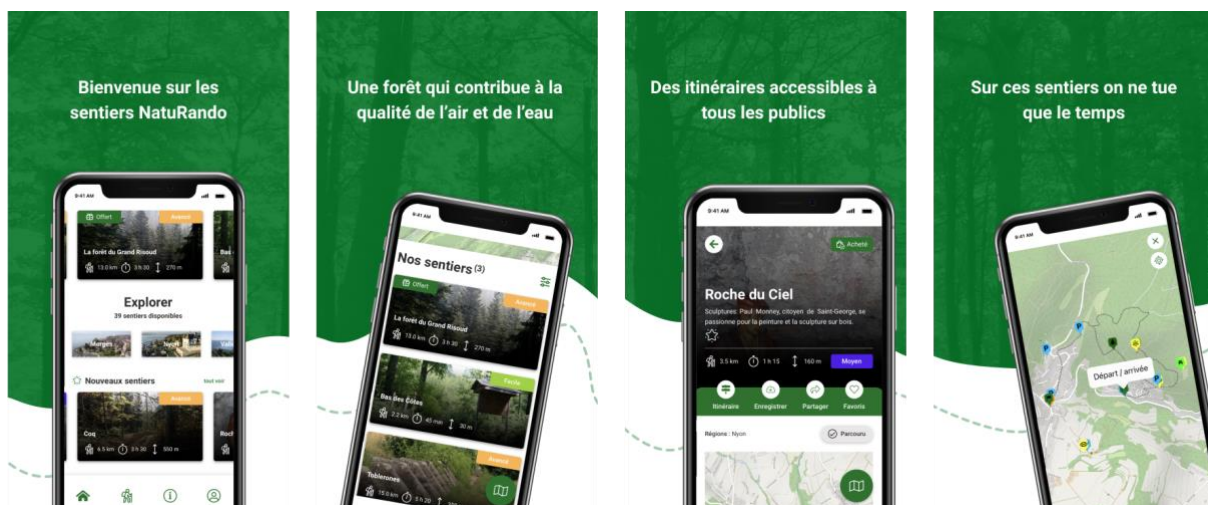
Bienvenue sur les sentiers NatuRando

9:41 AM

Offert

Avancé

La forêt du Grand Risoud

13.0 km 3 h 30 270 m

Bas

Explorer

39 sentiers disponibles

Morges

Nyon

Nouveaux sentiers

Avancé

Coq

6.5 km 3 h 30 550 m

Roch

Une forêt qui contribue à la qualité de l'air et de l'eau

9:41 AM

Nos sentiers (3)

Offert

Avancé

La forêt du Grand Risoud

13.0 km 3 h 30 270 m

Facile

Bas des Côtes

2.2 km 45 min 30 m

Avancé

Toblerones

15.0 km 3 h 30

Des itinéraires accessibles à tous les publics

9:41 AM

Acheté

Roche du Ciel

Sculptures: Paul Monney, citoyen de Saint-George, se passionne pour la peinture et la sculpture sur bois.

3.5 km 1 h 15 160 m Moyen

Itinéraire

Enregistrer

Partager

Favoris

Régions : Nyon

Parcours

Sur ces sentiers on ne tue que le temps

9:41 AM

Départ / arrivée